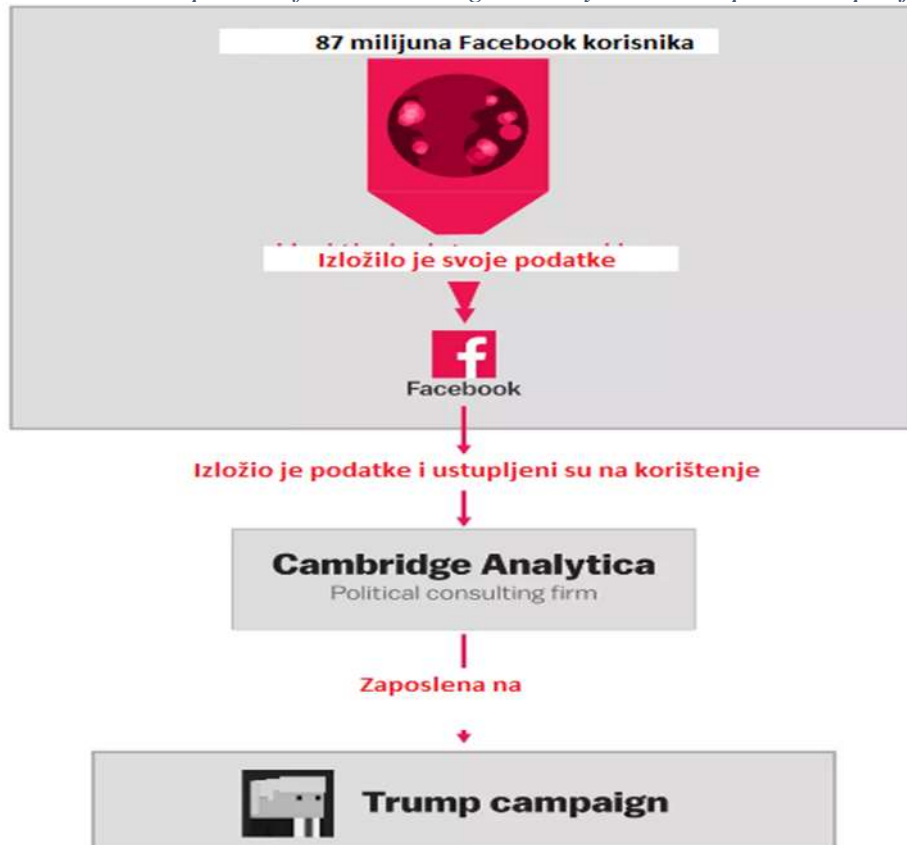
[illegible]

87 milijuna Facebook korisnika

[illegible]

Izložilo je svoje podatke

f

Facebook

Izložio je podatke i ustupljeni su na korištenje

Cambridge Analytica

Political consulting firm

Zaposlena na

Trump campaign